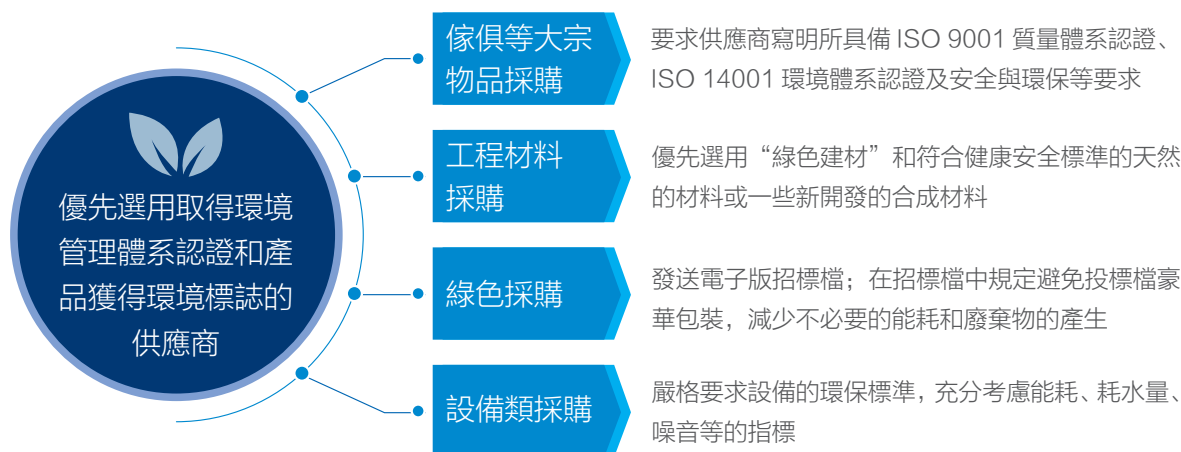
優先選用取得環境管理體系認證和產品獲得環境標誌的供應商

傢俱等大宗物品採購

要求供應商寫明所具備 ISO 9001 質量體系認證、ISO 14001 環境體系認證及安全與環保等要求

工程材料採購

優先選用“綠色建材”和符合健康安全標準的天然的材料或一些新開發的合成材料

綠色採購

發送電子版招標檔；在招標檔中規定避免投標檔豪華包裝，減少不必要的能耗和廢棄物的產生

設備類採購

嚴格要求設備的環保標準，充分考慮能耗、耗水量、噪音等的指標